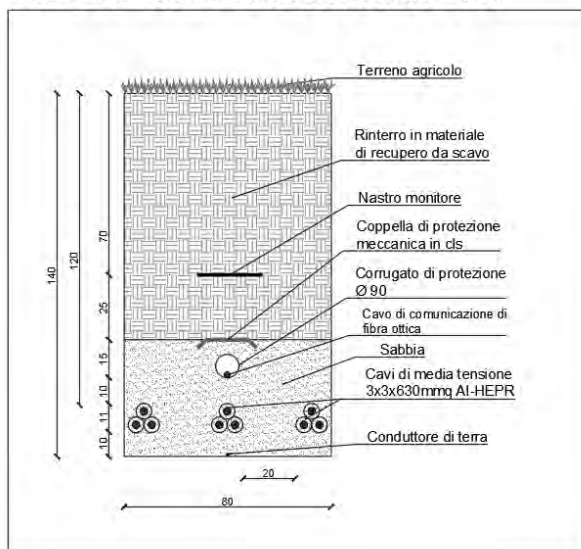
Terreno agricolo

Rinterro in materiale di recupero da scavo

Nastro monitore

Coppella di protezione meccanica in cls

Corrugato di protezione Ø 90

Cavo di comunicazione di fibra ottica

Sabbia

Cavi di media tensione 3x3x630mmq Al-HEPR

Conduttore di terra

140
120
70
25
15
10
11
10
20
80